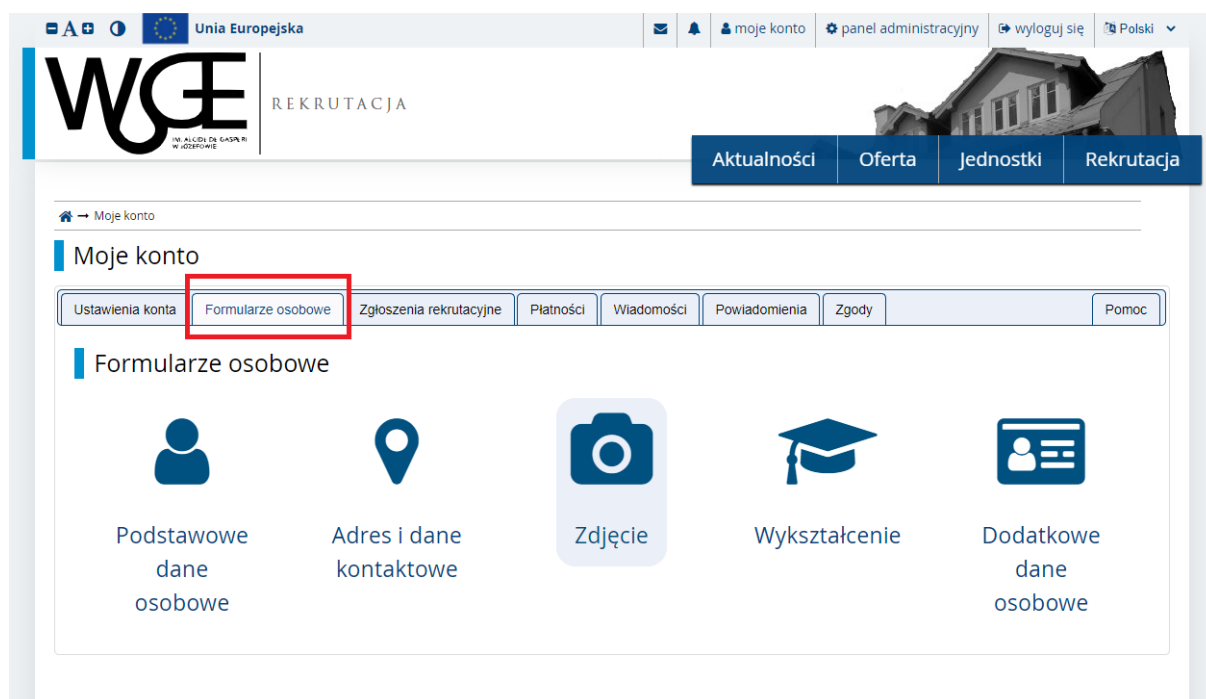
A

Unia Europejska

moje konto | panel administracyjny | wyloguj się | Polski

WSGE
IM. ALCIDE DE GASPERI W JÓZEFOWIE

REKRUTACJA

Aktualności | Oferta | Jednostki | Rekrutacja

Moje konto

Moje konto

Ustawienia konta | Formularze osobowe | Zgłoszenia rekrutacyjne | Płatności | Wiadomości | Powiadomienia | Zgody | Pomoc

Formularze osobowe

Podstawowe dane osobowe

Adres i dane kontaktowe

Zdjęcie

Wykształcenie

Dodatkowe dane osobowe